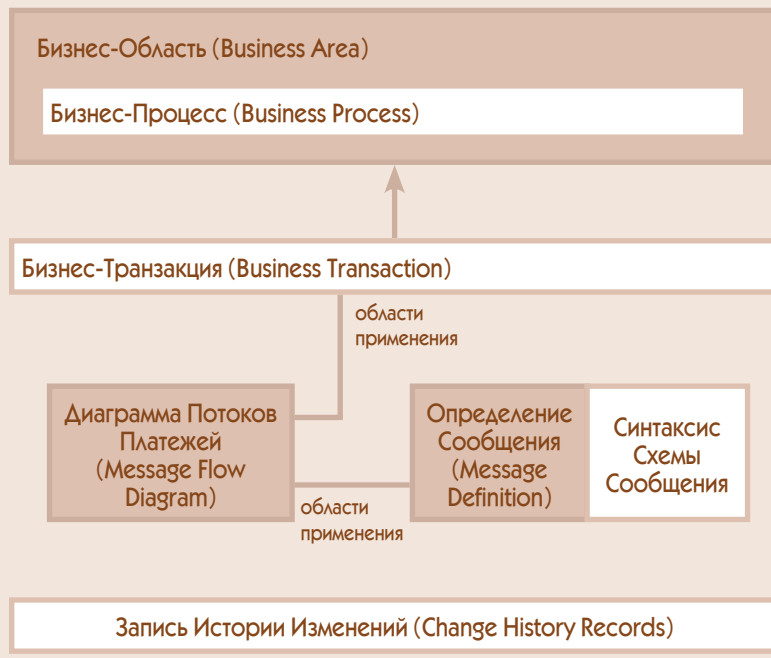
Бизнес-Область (Business Area)

Бизнес-Процесс (Business Process)

Бизнес-Транзакция (Business Transaction)

области применения

Диаграмма Потоков Платежей (Message Flow Diagram)

области применения

Определение Сообщения (Message Definition)

Синтаксис Схемы Сообщения

Запись Истории Изменений (Change History Records)